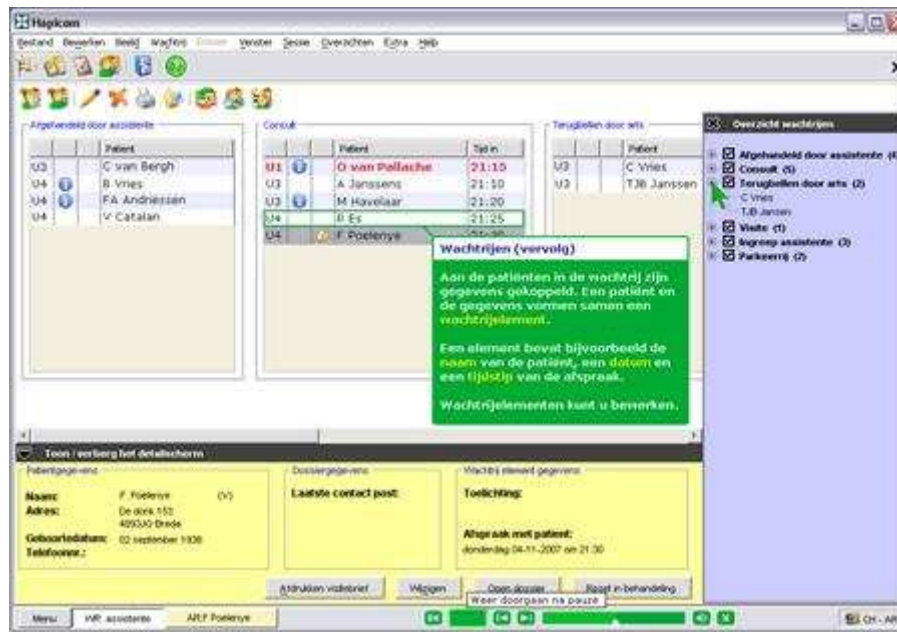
Hapicom

Bestand Bewerken Beeld Wachtrij Dossier Venster Sessie Overzichten Extra Help

Afgehandeld door assistente

| | | Patient |
|---|---|---|
| U3 | | C van Bergh |
| U4 | | B Vries |
| U4 | | FA Andriessen |
| U4 | | V Catalan |

Consult

| | | Patient | Tijd in |
|---|---|---|---|
| U1 | | O van Pallache | 21:15 |
| U3 | | A Janssens | 21:10 |
| U3 | | M Havelaar | 21:20 |
| U4 | | R Es | 21:25 |
| U4 | | F Poelenye | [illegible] |

Terugbellen door arts

| | | Patient |
|---|---|---|
| U3 | | C Vries |
| U3 | | TJB Janssen |

Overzicht wachtrijen

Afgehandeld door assistente (4)
Consult (5)
Terugbellen door arts (2)
C Vries
TJB Jansen
Visite (1)
Ingreep assistente (3)
Parkeerrij (2)

Wachtrijen (vervolg)

Aan de patiënten in de wachtrij zijn gegevens gekoppeld. Een patiënt en de gegevens vormen samen een wachtrijelement.

Een element bevat bijvoorbeeld de naam van de patiënt, een datum en een tijdstip van de afspraak.

Wachtrijelementen kunt u bewerken.

Toon / verberg het detailscherm

Patientgegevens
Naam: F. Poelenye (V)
Adres: De donk 152 4893JO Breda
Geboortedatum: 02 september 1936
Telefoonnr.:

Dossiergegevens
Laatste contact post:

Wachtrij element gegevens
Toelichting:
Afspraak met patient:
donderdag 04-11-2007 om 21:30

Afdrukken visitebrief
Wijzigen
Open dossier
Neem in behandeling
Weer doorgaan na pauze

Menu
WR assistente
ARF Poelenye
CH - AR